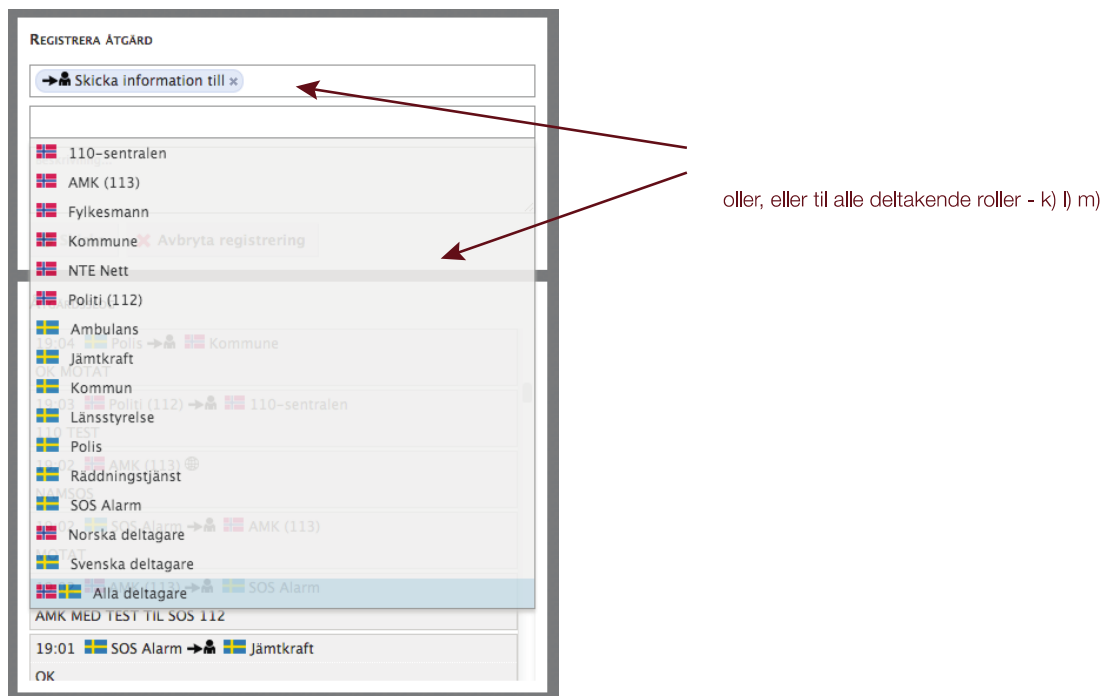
REGISTRERA ÅTGÄRD

Skicka information till ×

110-sentralen
AMK (113)
Fylkesmann
Kommune
NTE Nett
Politi (112)
Ambulans
Jämtkraft
Kommun
Länsstyrelse
Polis
Räddningstjänst
SOS Alarm
Norska deltagare
Svenska deltagare
Alla deltagare

Avbryta registrering

19:04 Polis Kommune
OK MOTAT
19:03 Politi (112) 110-sentralen
110 TEST
19:02 AMK (113)
NAMSOS
19:02 SOS Alarm AMK (113)
MOTAT
AMK (113) SOS Alarm
AMK MED TEST TIL SOS 112
19:01 SOS Alarm Jämtkraft
OK

oller, eller til alle deltakende roller - k) l) m)